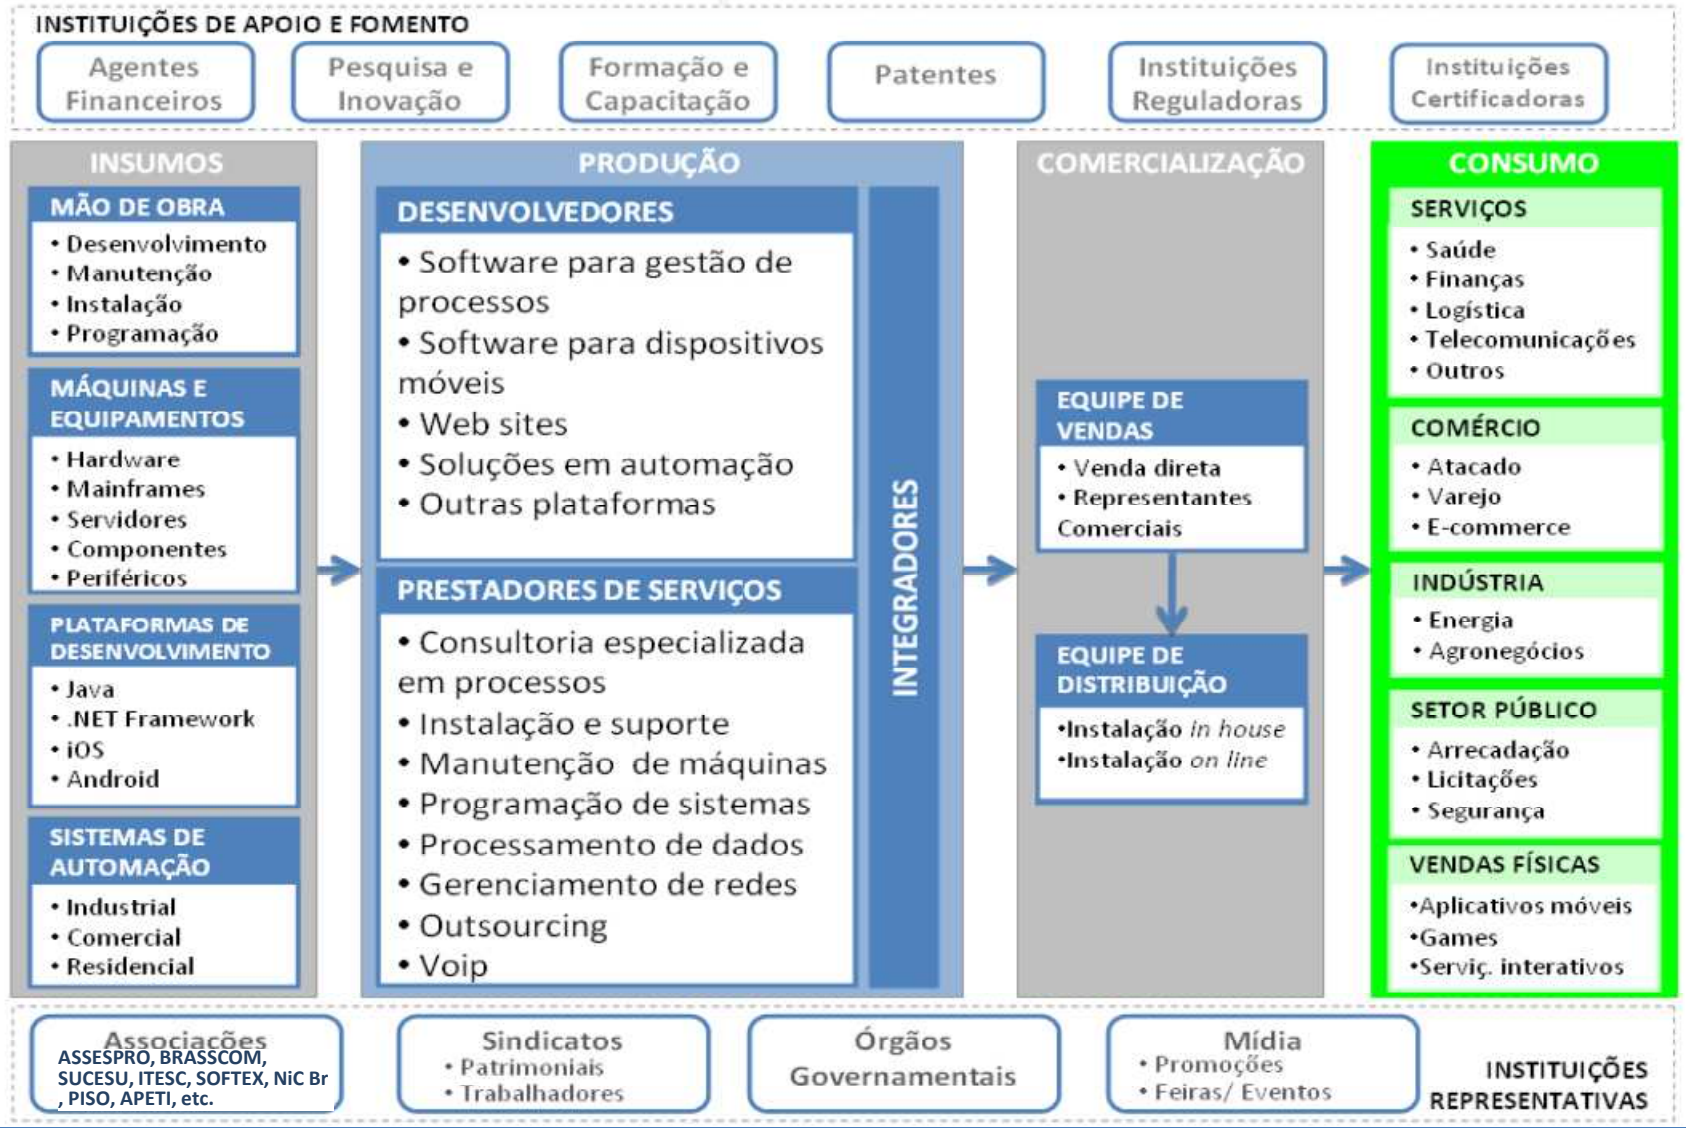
INSTITUIÇÕES DE APOIO E FOMENTO

Agentes Financeiros

Pesquisa e Inovação

Formação e Capacitação

Patentes

Instituições Reguladoras

Instituições Certificadoras

INSUMOS

MÃO DE OBRA
• Desenvolvimento
• Manutenção
• Instalação
• Programação

MÁQUINAS E EQUIPAMENTOS
• Hardware
• Mainframes
• Servidores
• Componentes
• Periféricos

PLATAFORMAS DE DESENVOLVIMENTO
• Java
• .NET Framework
• iOS
• Android

SISTEMAS DE AUTOMAÇÃO
• Industrial
• Comercial
• Residencial

PRODUÇÃO

DESENVOLVEDORES
• Software para gestão de processos
• Software para dispositivos móveis
• Web sites
• Soluções em automação
• Outras plataformas

PRESTADORES DE SERVIÇOS
• Consultoria especializada em processos
• Instalação e suporte
• Manutenção de máquinas
• Programação de sistemas
• Processamento de dados
• Gerenciamento de redes
• Outsourcing
• Voip

INTEGRADORES

COMERCIALIZAÇÃO

EQUIPE DE VENDAS
• Venda direta
• Representantes Comerciais

EQUIPE DE DISTRIBUIÇÃO
•Instalação in house
•Instalação on line

CONSUMO

SERVIÇOS
• Saúde
• Finanças
• Logística
• Telecomunicações
• Outros

COMÉRCIO
• Atacado
• Varejo
• E-commerce

INDÚSTRIA
• Energia
• Agronegócios

SETOR PÚBLICO
• Arrecadação
• Licitações
• Segurança

VENDAS FÍSICAS
•Aplicativos móveis
•Games
•Serviç. interativos

Associações
ASSESPRO, BRASSCOM, SUCESU, ITESC, SOFTEX, NiC Br , PISO, APETI, etc.

Sindicatos
• Patrimoniais
• Trabalhadores

Órgãos Governamentais

Mídia
• Promoções
• Feiras/ Eventos

INSTITUIÇÕES REPRESENTATIVAS